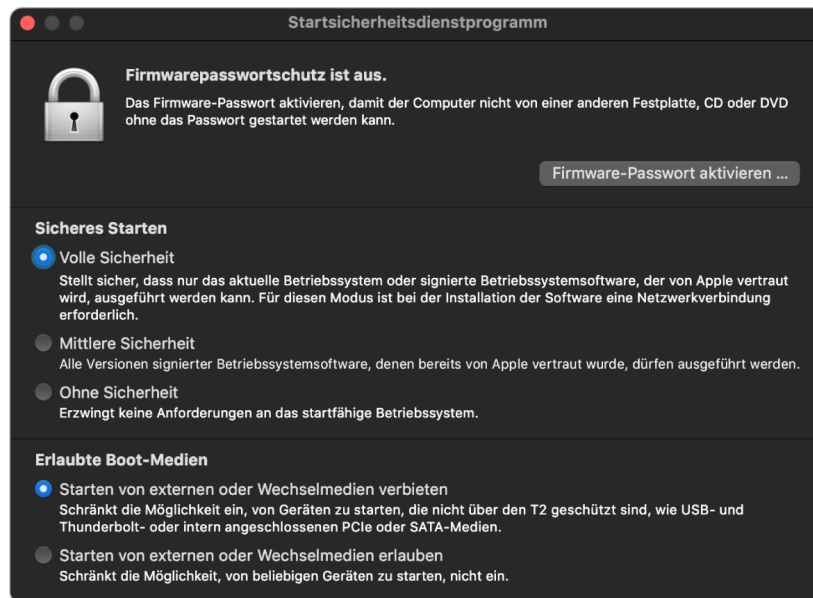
Startsicherheitsdienstprogramm

Firmwarepasswortschutz ist aus.

Das Firmware-Passwort aktivieren, damit der Computer nicht von einer anderen Festplatte, CD oder DVD ohne das Passwort gestartet werden kann.

Firmware-Passwort aktivieren …

Sicheres Starten

Volle Sicherheit

Stellt sicher, dass nur das aktuelle Betriebssystem oder signierte Betriebssystemsoftware, der von Apple vertraut wird, ausgeführt werden kann. Für diesen Modus ist bei der Installation der Software eine Netzwerkverbindung erforderlich.

Mittlere Sicherheit

Alle Versionen signierter Betriebssystemsoftware, denen bereits von Apple vertraut wurde, dürfen ausgeführt werden.

Ohne Sicherheit

Erzwingt keine Anforderungen an das startfähige Betriebssystem.

Erlaubte Boot-Medien

Starten von externen oder Wechselmedien verbieten

Schränkt die Möglichkeit ein, von Geräten zu starten, die nicht über den T2 geschützt sind, wie USB- und Thunderbolt- oder intern angeschlossenen PCIe oder SATA-Medien.

Starten von externen oder Wechselmedien erlauben

Schränkt die Möglichkeit, von beliebigen Geräten zu starten, nicht ein.